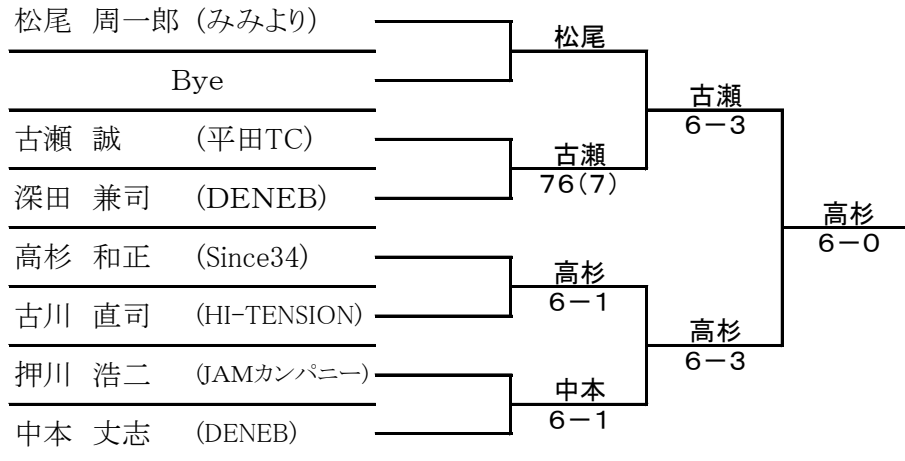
松尾 周一郎 (みみより)
Bye
古瀬 誠 (平田TC)
深田 兼司 (DENEB)
高杉 和正 (Since34)
古川 直司 (HI-TENSION)
押川 浩二 (JAMカンパニー)
中本 丈志 (DENEB)

松尾
古瀬
76(7)
高杉
6−1
中本
6−1

古瀬
6−3
高杉
6−3

高杉
6−0